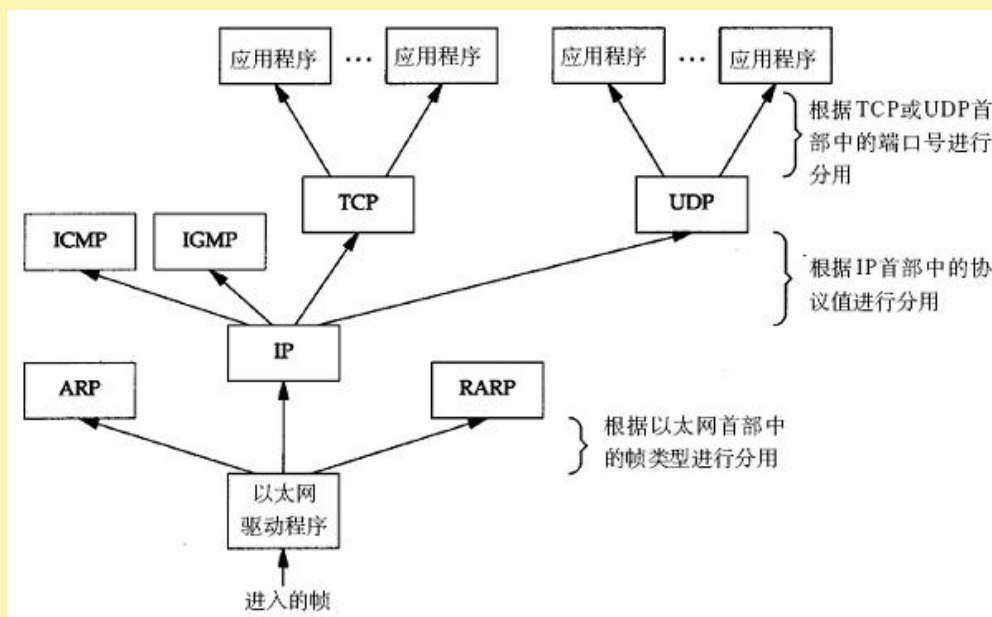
应用程序 … 应用程序

应用程序 … 应用程序

根据TCP或UDP首部中的端口号进行分用

TCP

UDP

ICMP

IGMP

根据IP首部中的协议值进行分用

IP

ARP

RARP

根据以太网首部中的帧类型进行分用

以太网驱动程序

进入的帧